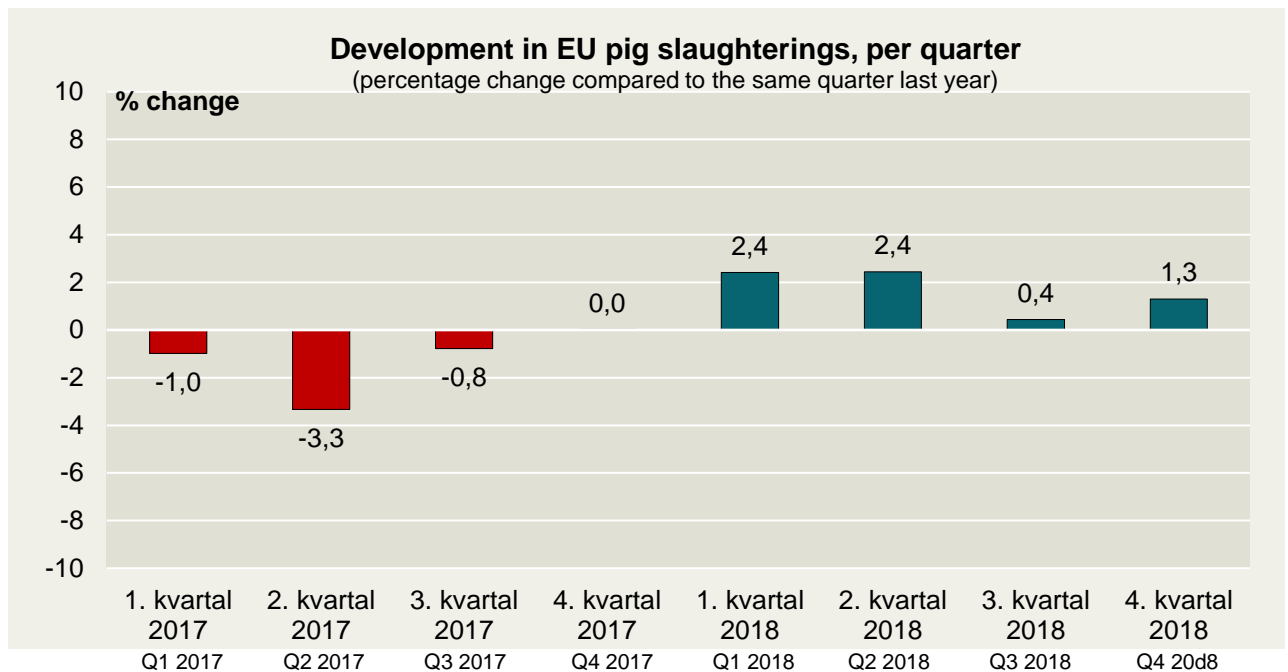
Development in EU pig slaughterings, per quarter
(percentage change compared to the same quarter last year)

% change

10
8
6
4
2
0
-2
-4
-6
-8
-10

-1,0
-3,3
-0,8
0,0
2,4
2,4
0,4
1,3

1. kvartal 2017
Q1 2017
2. kvartal 2017
Q2 2017
3. kvartal 2017
Q3 2017
4. kvartal 2017
Q4 2017
1. kvartal 2018
Q1 2018
2. kvartal 2018
Q2 2018
3. kvartal 2018
Q3 2018
4. kvartal 2018
Q4 20d8